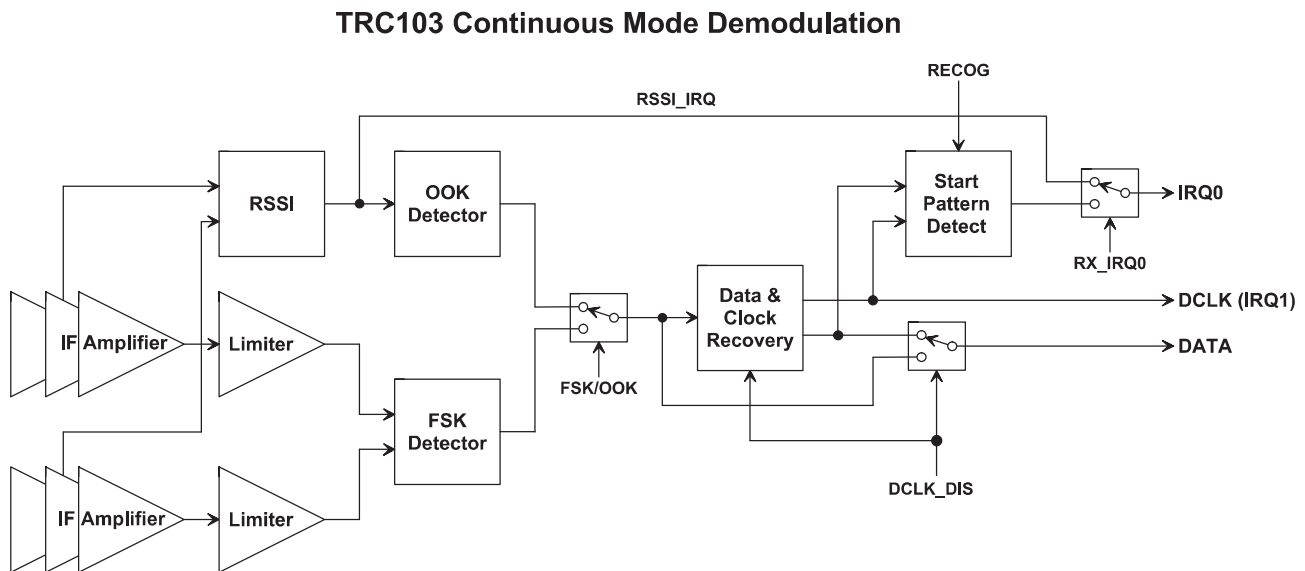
TRC103 Continuous Mode Demodulation

RECOG

RSSI_IRQ

RSSI

OOK Detector

Start Pattern Detect

IRQ0

RX_IRQ0

IF Amplifier

Limiter

Data & Clock Recovery

DCLK (IRQ1)

DATA

FSK/OOK

FSK Detector

DCLK_DIS

IF Amplifier

Limiter